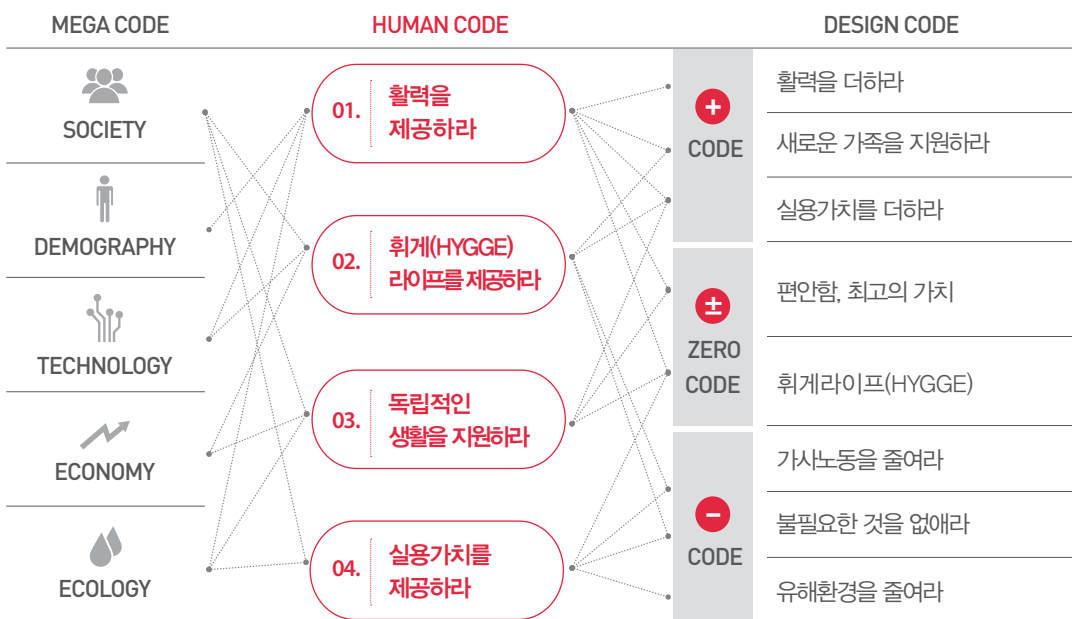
MEGA CODE

SOCIETY

DEMOGRAPHY

TECHNOLOGY

ECONOMY

ECOLOGY

HUMAN CODE

01. 활력을 제공하라

02. 휘게(HYGGE) 라이프를 제공하라

03. 독립적인 생활을 지원하라

04. 실용가치를 제공하라

DESIGN CODE

+ CODE

활력을 더하라

새로운 가족을 지원하라

실용가치를 더하라

± ZERO CODE

편안함, 최고의 가치

휘게라이프(HYGGE)

− CODE

가사노동을 줄여라

불필요한 것을 없애라

유해환경을 줄여라